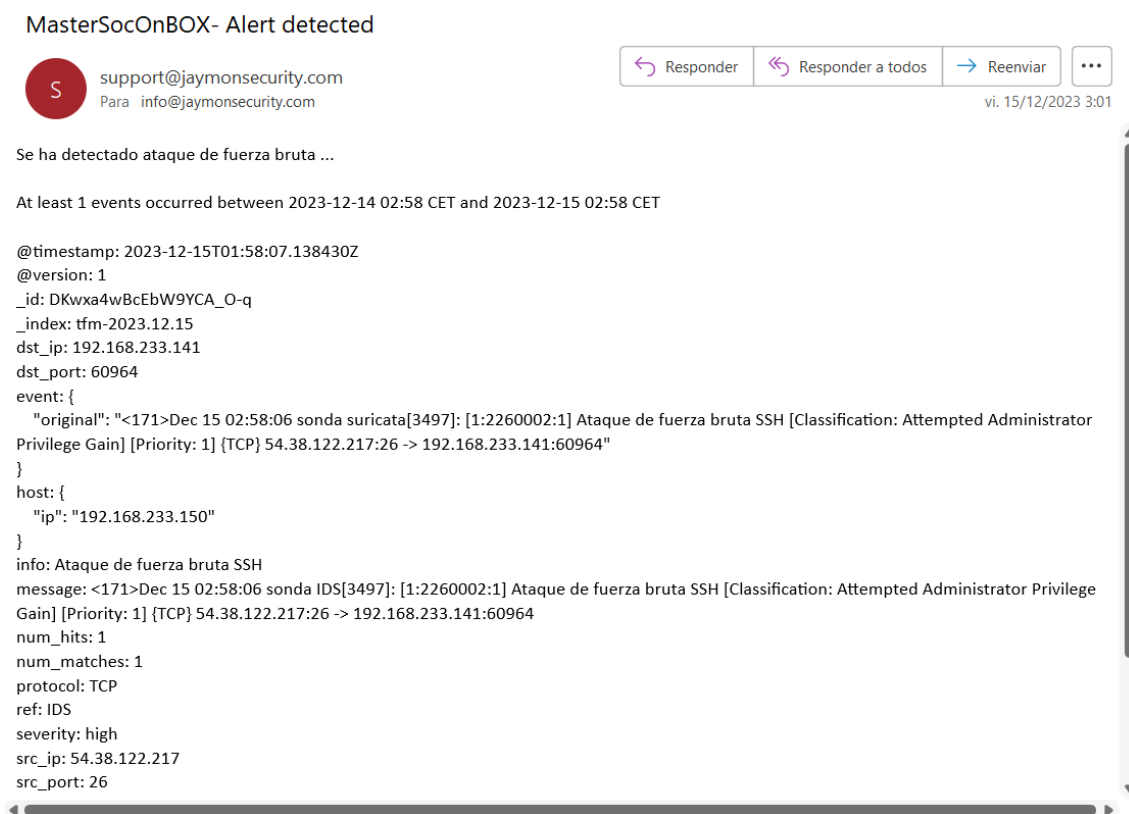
MasterSocOnBOX- Alert detected

S

support@jaymonsecurity.com
Para info@jaymonsecurity.com

Responder
Responder a todos
Reenviar
...

vi. 15/12/2023 3:01

Se ha detectado ataque de fuerza bruta ...

At least 1 events occurred between 2023-12-14 02:58 CET and 2023-12-15 02:58 CET

@timestamp: 2023-12-15T01:58:07.138430Z
@version: 1
_id: DKwxa4wBcEbW9YCA_O-q
_index: tfm-2023.12.15
dst_ip: 192.168.233.141
dst_port: 60964
event: {
"original": "<171>Dec 15 02:58:06 sonda suricata[3497]: [1:2260002:1] Ataque de fuerza bruta SSH [Classification: Attempted Administrator Privilege Gain] [Priority: 1] {TCP} 54.38.122.217:26 -> 192.168.233.141:60964"
}
host: {
"ip": "192.168.233.150"
}
info: Ataque de fuerza bruta SSH
message: <171>Dec 15 02:58:06 sonda IDS[3497]: [1:2260002:1] Ataque de fuerza bruta SSH [Classification: Attempted Administrator Privilege Gain] [Priority: 1] {TCP} 54.38.122.217:26 -> 192.168.233.141:60964
num_hits: 1
num_matches: 1
protocol: TCP
ref: IDS
severity: high
src_ip: 54.38.122.217
src_port: 26